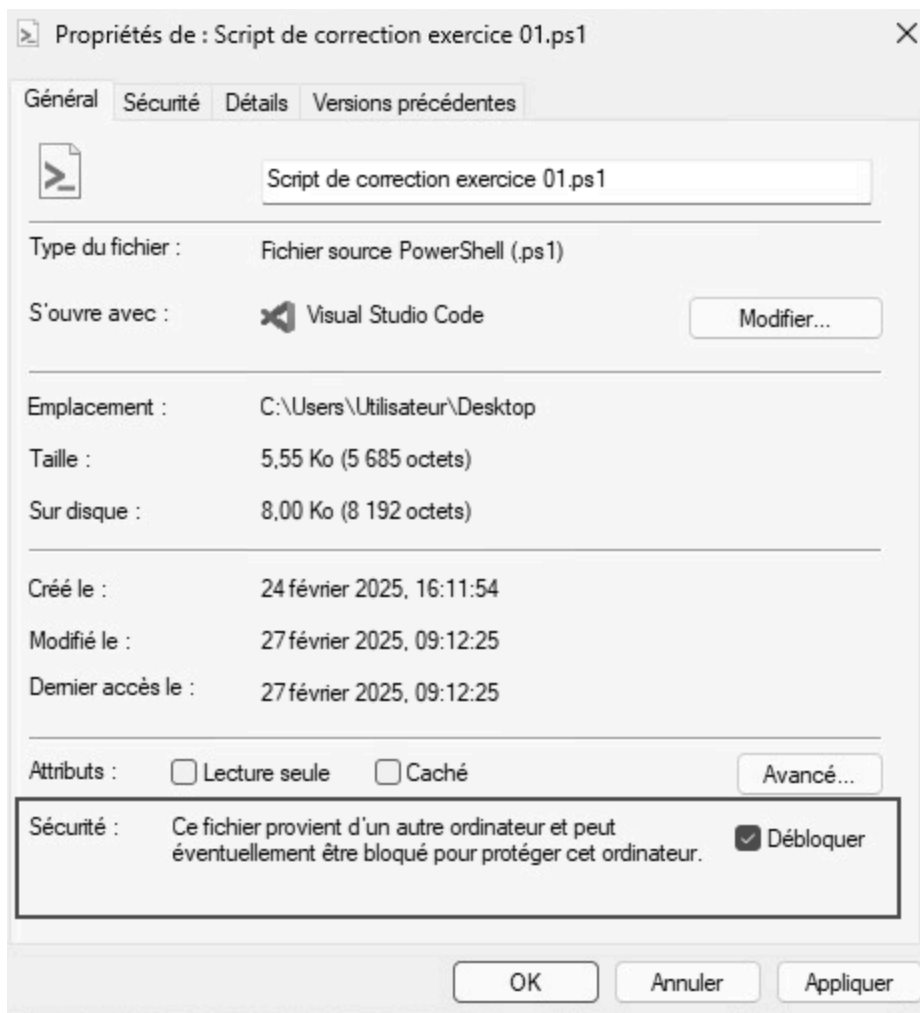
Propriétés de : Script de correction exercice 01.ps1

Général | Sécurité | Détails | Versions précédentes

Script de correction exercice 01.ps1

Type du fichier : Fichier source PowerShell (.ps1)

S'ouvre avec : Visual Studio Code

Modifier...

Emplacement : C:\Users\Utilisateur\Desktop

Taille : 5,55 Ko (5 685 octets)

Sur disque : 8,00 Ko (8 192 octets)

Créé le : 24 février 2025, 16:11:54

Modifié le : 27 février 2025, 09:12:25

Dernier accès le : 27 février 2025, 09:12:25

Attributs : Lecture seule Caché

Avancé...

Sécurité : Ce fichier provient d'un autre ordinateur et peut éventuellement être bloqué pour protéger cet ordinateur.

Débloquer

OK Annuler Appliquer